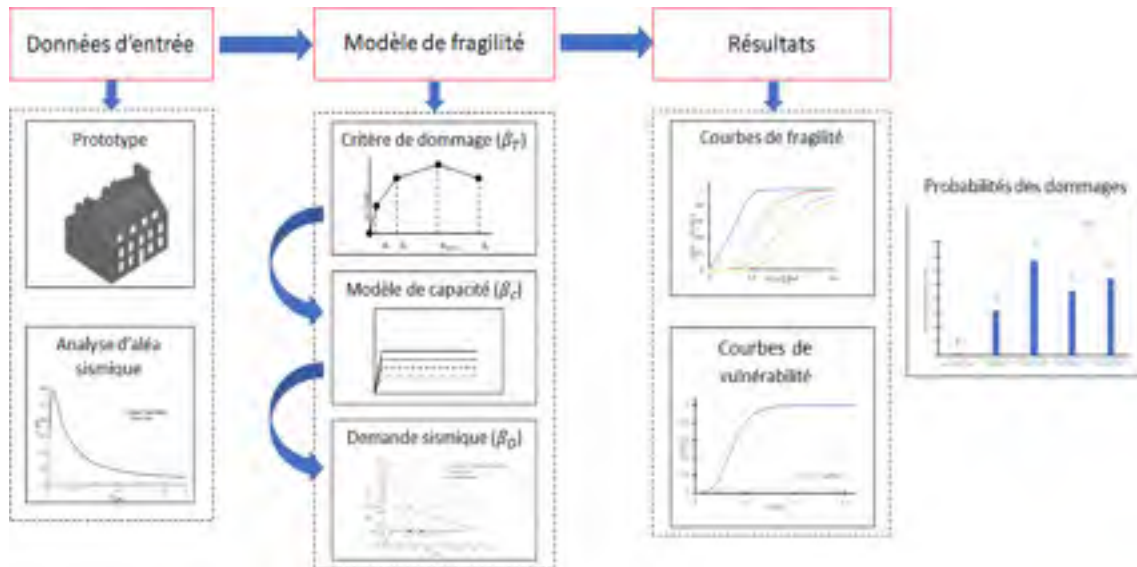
Données d'entrée

Modèle de fragilité

Résultats

Prototype

Analyse d'aléa sismique

Critère de dommage ($\beta_T$)

Modèle de capacité ($\beta_C$)

Demande sismique ($\beta_D$)

Courbes de fragilité

Courbes de vulnérabilité

Probabilités des dommages